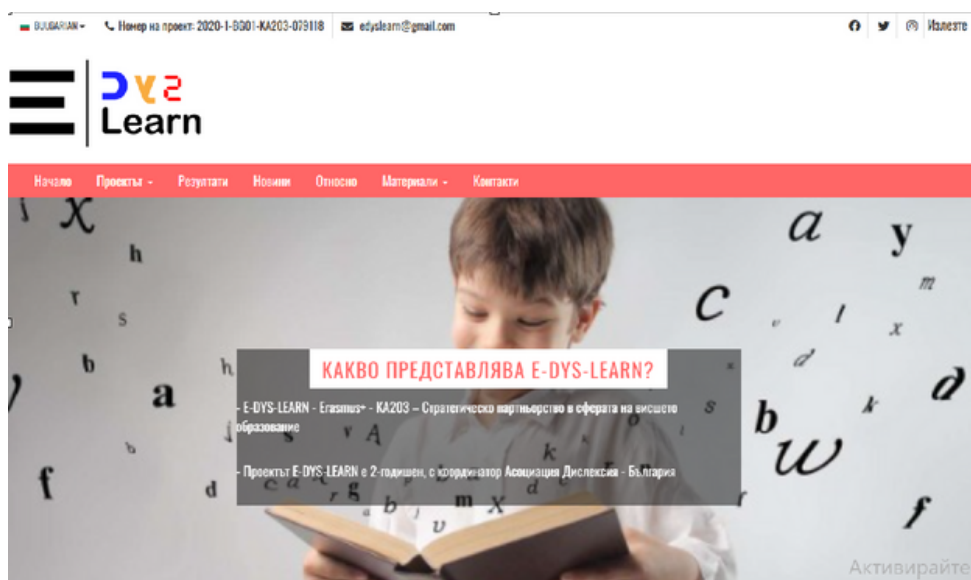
BULGARIAN Номер на проект: 2020-1-BG01-KA203-079118 edyslearn@gmail.com Излезте

DYS Learn

Начало Проектът Резултати Новини Относно Материали Контакти

КАКВО ПРЕДСТАВЛЯВА E-DYS-LEARN?

- E-DYS-LEARN - Erasmus+ - KA203 – Стратегическо партньорство в сферата на висшето образование

- Проектът E-DYS-LEARN е 2-годишен, с координатор Асоциация Дислексия - България

Активирайте